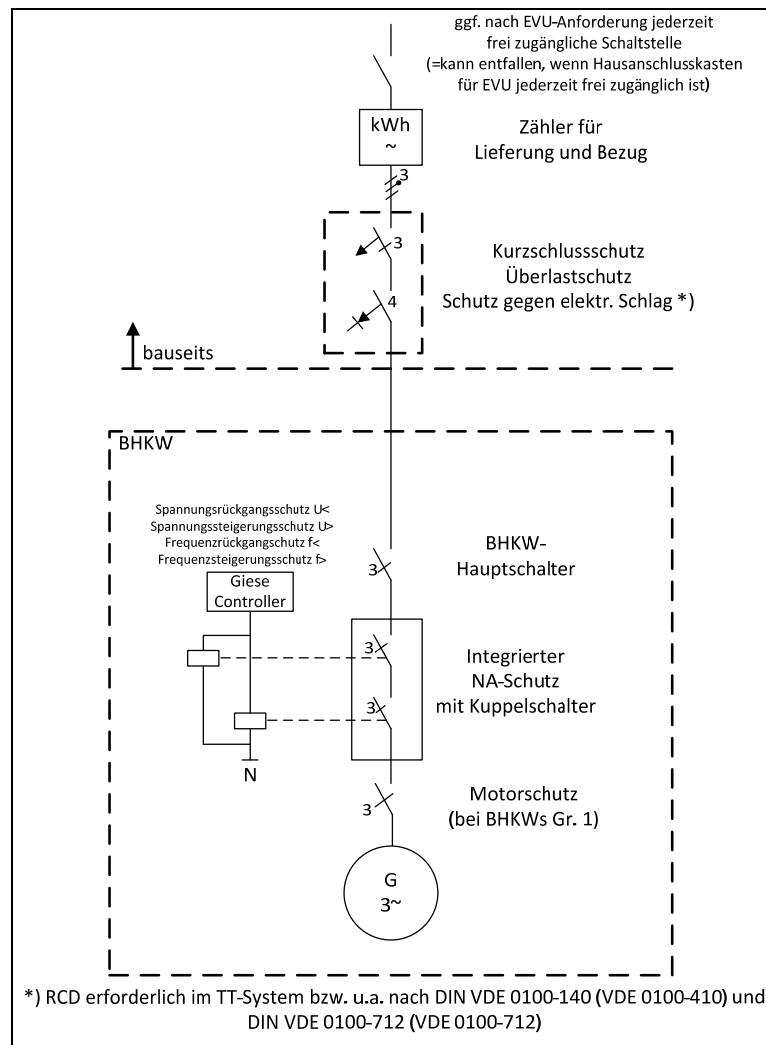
ggf. nach EVU-Anforderung jederzeit frei zugängliche Schaltstelle (=kann entfallen, wenn Hausanschlusskasten für EVU jederzeit frei zugänglich ist)

kWh
~

Zähler für
Lieferung und Bezug

3

3

4

Kurzschlussschutz
Überlastschutz
Schutz gegen elektr. Schlag *)

bauseits

BHKW

Spannungsrückgangsschutz U<
Spannungssteigerungsschutz U>
Frequenzrückgangschutz f<
Frequenzsteigerungsschutz f>

Giese
Controller

3

BHKW-
Hauptschalter

3

3

Integrierter
NA-Schutz
mit Kuppelschalter

N

3

Motorschutz
(bei BHKWs Gr. 1)

G
3~

*) RCD erforderlich im TT-System bzw. u.a. nach DIN VDE 0100-140 (VDE 0100-410) und DIN VDE 0100-712 (VDE 0100-712)